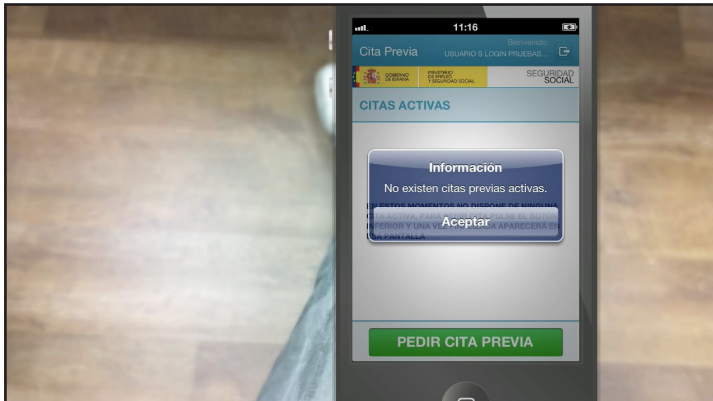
11:16

Cita Previa

Bienvenido,
USUARIO S LOGIN PRUEBAS

GOBIERNO DE ESPAÑA

MINISTERIO DE EMPLEO Y SEGURIDAD SOCIAL

SEGURIDAD SOCIAL

CITAS ACTIVAS

Información

No existen citas previas activas.

Aceptar

EN ESTOS MOMENTOS NO DISPONE DE NINGUNA CITA ACTIVA, PARA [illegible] PULSE EL BOTÓN INFERIOR Y UNA VEZ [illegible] APARECERÁ EN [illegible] PANTALLA

PEDIR CITA PREVIA